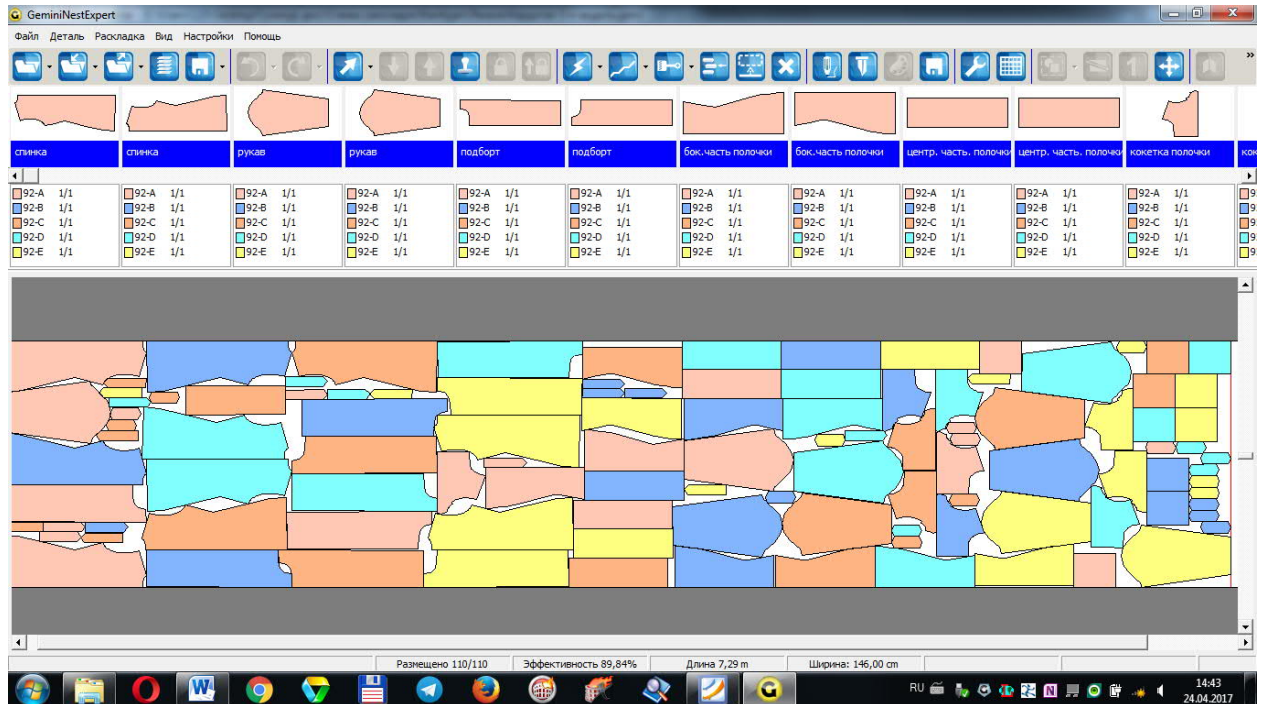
GeminiNestExpert

Файл Деталь Раскладка Вид Настройки Помощь

спинка
92-A 1/1
92-B 1/1
92-C 1/1
92-D 1/1
92-E 1/1

спинка
92-A 1/1
92-B 1/1
92-C 1/1
92-D 1/1
92-E 1/1

рукав
92-A 1/1
92-B 1/1
92-C 1/1
92-D 1/1
92-E 1/1

рукав
92-A 1/1
92-B 1/1
92-C 1/1
92-D 1/1
92-E 1/1

подборт
92-A 1/1
92-B 1/1
92-C 1/1
92-D 1/1
92-E 1/1

подборт
92-A 1/1
92-B 1/1
92-C 1/1
92-D 1/1
92-E 1/1

бок.часть полочки
92-A 1/1
92-B 1/1
92-C 1/1
92-D 1/1
92-E 1/1

бок.часть полочки
92-A 1/1
92-B 1/1
92-C 1/1
92-D 1/1
92-E 1/1

центр. часть. полочки
92-A 1/1
92-B 1/1
92-C 1/1
92-D 1/1
92-E 1/1

центр. часть. полочки
92-A 1/1
92-B 1/1
92-C 1/1
92-D 1/1
92-E 1/1

кокетка полочки
92-A 1/1
92-B 1/1
92-C 1/1
92-D 1/1
92-E 1/1

Размещено 110/110 | Эффективность 89,84% | Длина 7,29 m | Ширина: 146,00 cm

RU 14:43 24.04.2017